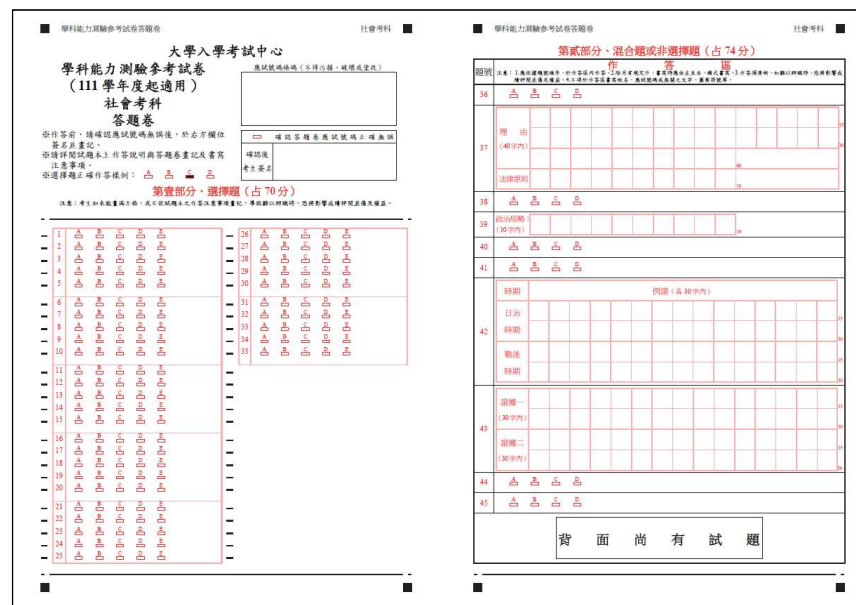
學科能力測驗參考試卷答題卷

社會考科

大學入學考試中心
學科能力測驗參考試卷
（111 學年度起適用）
社會考科
答題卷

應試號碼條碼（不得污損、破壞或塗改）

※作答前，請確認應試號碼無誤後，於右方欄位簽名並畫記。
※請詳閱試題本上作答說明與答題卷畫記及書寫注意事項。
※選擇題正確作答釋例：A B C D

確認答題卷應試號碼正確無誤

確認後考生簽名

第壹部分、選擇題（占 70 分）

注意：考生如未能畫滿方格，或不依試題本之作答注意事項畫記，導致讀取錯誤時，恐將影響成績并自負後果。

1 A B C D E
2 A B C D E
3 A B C D E
4 A B C D E
5 A B C D E
6 A B C D E
7 A B C D E
8 A B C D E
9 A B C D E
10 A B C D E
11 A B C D E
12 A B C D E
13 A B C D E
14 A B C D E
15 A B C D E
16 A B C D E
17 A B C D E
18 A B C D E
19 A B C D E
20 A B C D E
21 A B C D E
22 A B C D E
23 A B C D E
24 A B C D E
25 A B C D E
26 A B C D E
27 A B C D E
28 A B C D E
29 A B C D E
30 A B C D E
31 A B C D E
32 A B C D E
33 A B C D E
34 A B C D E
35 A B C D E

學科能力測驗參考試卷答題卷

社會考科

第貳部分、混合題或非選擇題（占 74 分）

作答區

題號

注意：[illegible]

36 A B C D

37 理由（40字內） 法律原則

38 A B C D

39 政治結構（10字內）

40 A B C D

41 A B C D

42 時期 例證（各 30 字內） 日治時期 戰後時期

43 證據一（30字內） 證據二（30字內）

44 A B C D

45 A B C D

背 面 尚 有 試 題